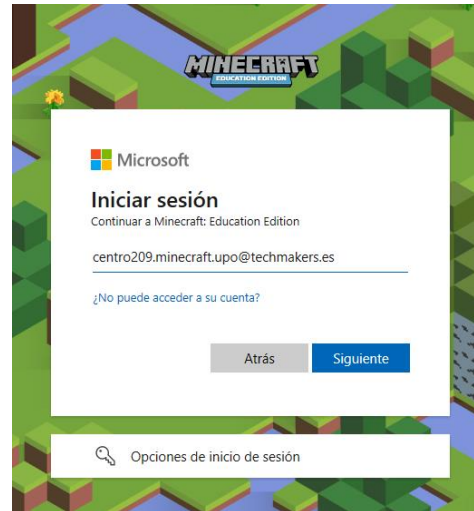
MINECRAFT
EDUCATION EDITION

Microsoft

Iniciar sesión

Continuar a Minecraft: Education Edition

centro209.minecraft.upo@techmakers.es

¿No puede acceder a su cuenta?

Atrás

Siguiente

Opciones de inicio de sesión